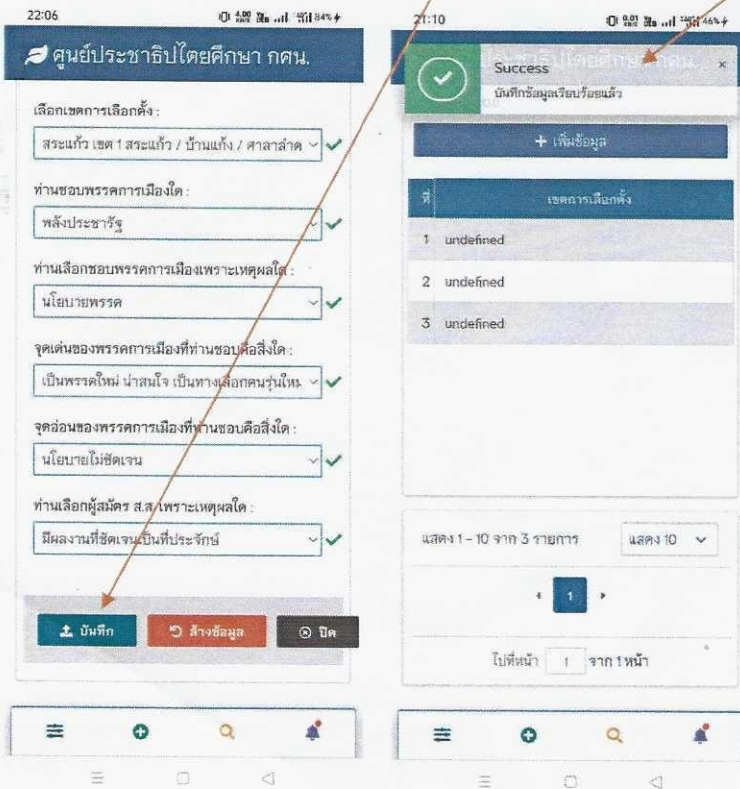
22:06

84%

ศูนย์ประชาธิปไตยศึกษา กศน.

เลือกเขตการเลือกตั้ง :

สระแก้ว เขต 1 สระแก้ว / บ้านแก้ง / ศาลาลำด

ท่านชอบพรรคการเมืองใด :

พลังประชารัฐ

ท่านเลือกชอบพรรคการเมืองเพราะเหตุผลใด :

นโยบายพรรค

จุดเด่นของพรรคการเมืองที่ท่านชอบคือสิ่งใด :

เป็นพรรคใหม่ น่าสนใจ เป็นทางเลือกคนรุ่นใหม

จุดอ่อนของพรรคการเมืองที่ท่านชอบคือสิ่งใด :

นโยบายไม่ชัดเจน

ท่านเลือกผู้สมัคร ส.ส.เพราะเหตุผลใด :

มีผลงานที่ชัดเจนเป็นที่ประจักษ์

บันทึก

ล้างข้อมูล

ปิด

21:10

46%

Success

บันทึกข้อมูลเรียบร้อยแล้ว

×

+ เพิ่มข้อมูล

| ที่ | เขตการเลือกตั้ง |
|---|---|
| 1 | undefined |
| 2 | undefined |
| 3 | undefined |

แสดง 1 - 10 จาก 3 รายการ

แสดง 10

1

ไปที่หน้า 1 จาก 1 หน้า